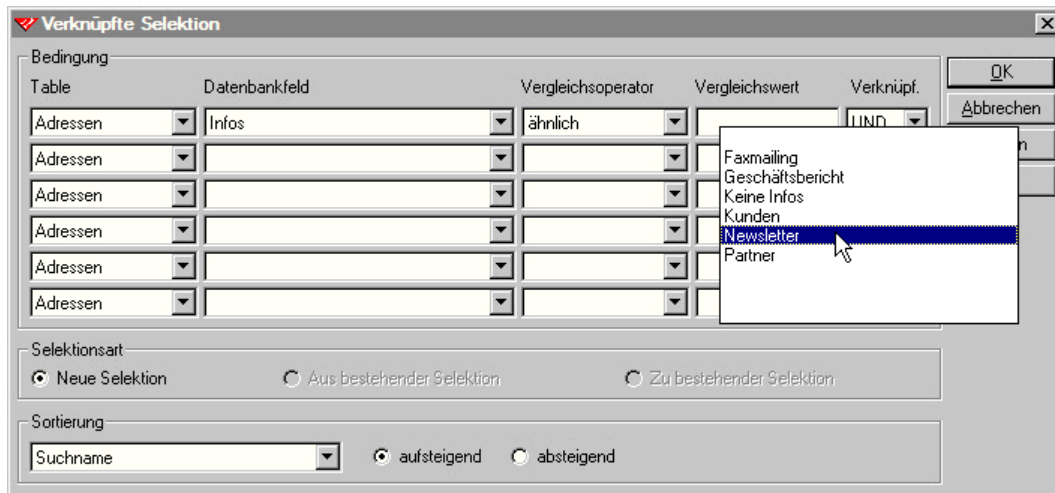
Verknüpfte Selektion

Bedingung

| Table | Datenbankfeld | Vergleichsoperator | Vergleichswert | Verknüpf. |
|---|---|---|---|---|
| Adressen | Infos | ähnlich | | UND |
| Adressen | | | | |
| Adressen | | | | |
| Adressen | | | | |
| Adressen | | | | |
| Adressen | | | | |

Faxmailing
Geschäftsbericht
Keine Infos
Kunden
Newsletter
Partner

OK
Abbrechen
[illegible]n

Selektionsart
Neue Selektion
Aus bestehender Selektion
Zu bestehender Selektion

Sortierung
Suchname
aufsteigend
absteigend